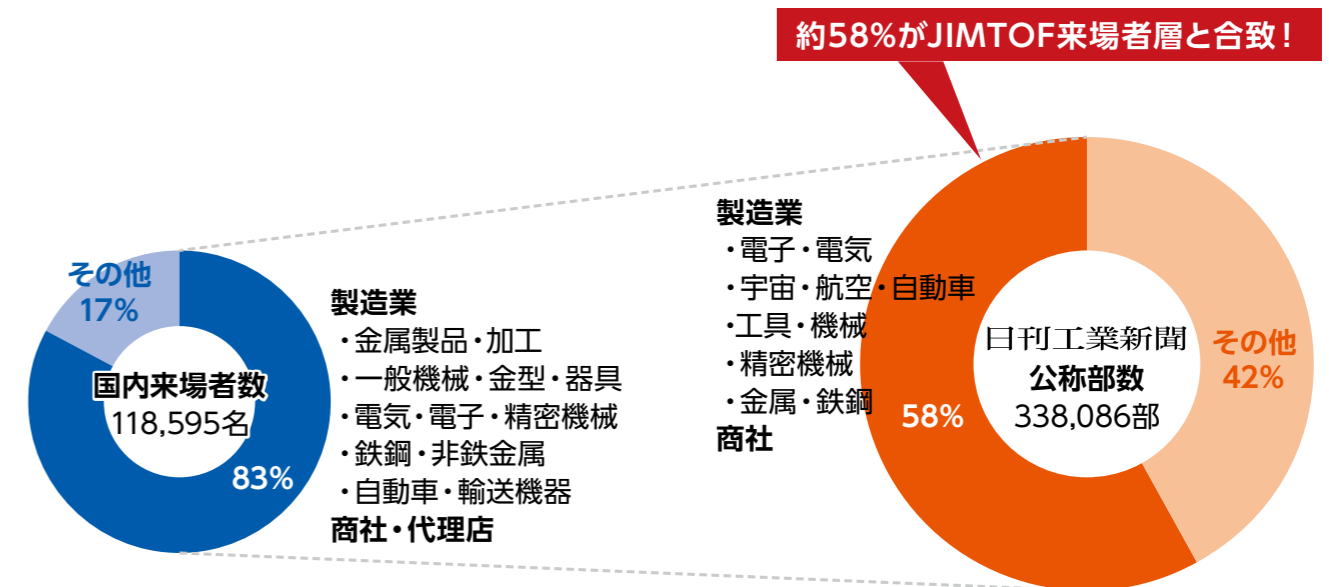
約58%がJIMTOF来場者層と合致！

その他
17%

国内来場者数
118,595名

83%

製造業
・金属製品・加工
・一般機械・金型・器具
・電気・電子・精密機械
・鉄鋼・非鉄金属
・自動車・輸送機器
商社・代理店

製造業
・電子・電気
・宇宙・航空・自動車
・工具・機械
・精密機械
・金属・鉄鋼
商社

日刊工業新聞
公称部数
338,086部

58%

その他
42%